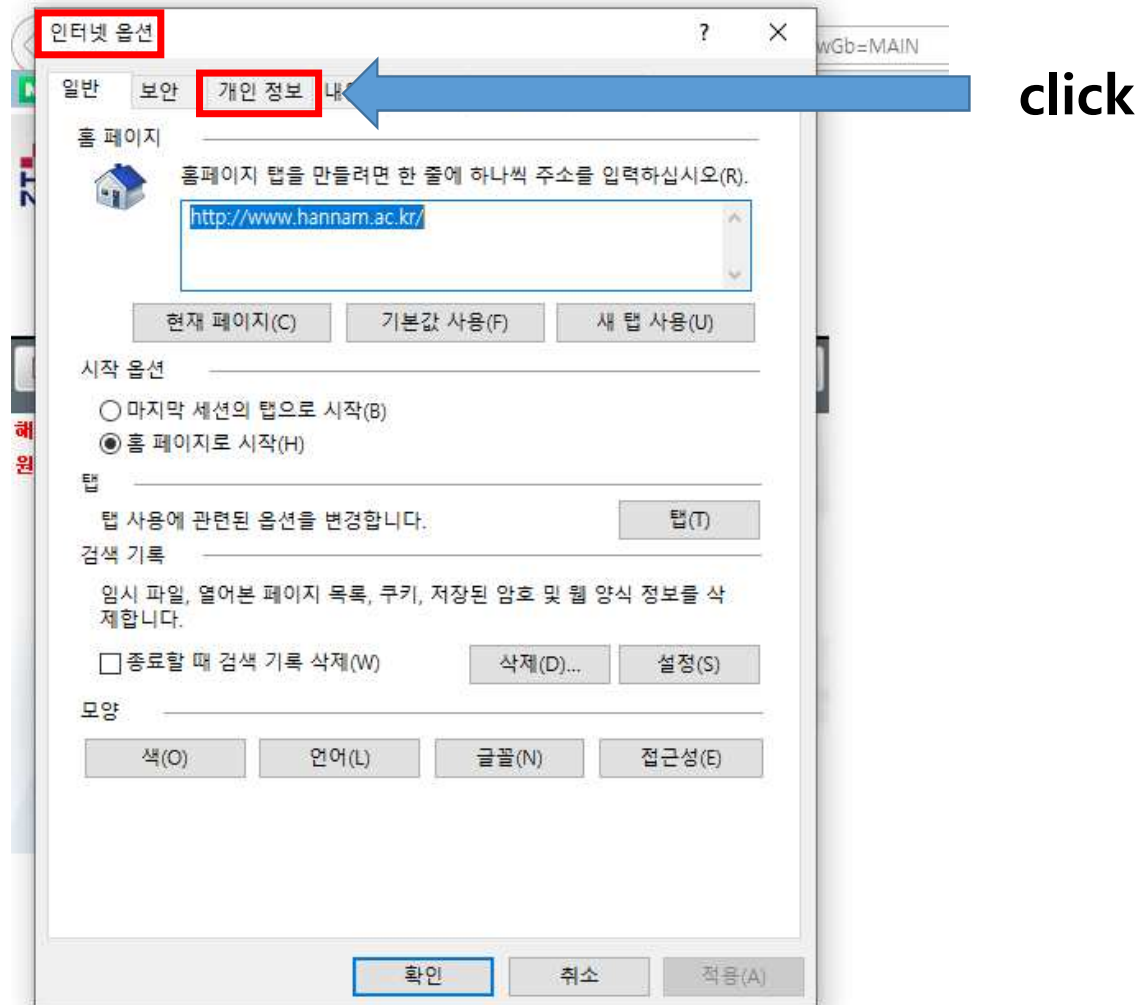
인터넷 옵션

?

wGb=MAIN

일반 보안 개인 정보 내

click

홈 페이지

홈페이지 탭을 만들려면 한 줄에 하나씩 주소를 입력하십시오(R).

http://www.hannam.ac.kr/

현재 페이지(C) 기본값 사용(F) 새 탭 사용(U)

시작 옵션

마지막 세션의 탭으로 시작(B)

홈 페이지로 시작(H)

탭

탭 사용에 관련된 옵션을 변경합니다. 탭(T)

검색 기록

임시 파일, 열어본 페이지 목록, 쿠키, 저장된 암호 및 웹 양식 정보를 삭제합니다.

종료할 때 검색 기록 삭제(W) 삭제(D)... 설정(S)

모양

색(O) 언어(L) 글꼴(N) 접근성(E)

확인 취소 적용(A)